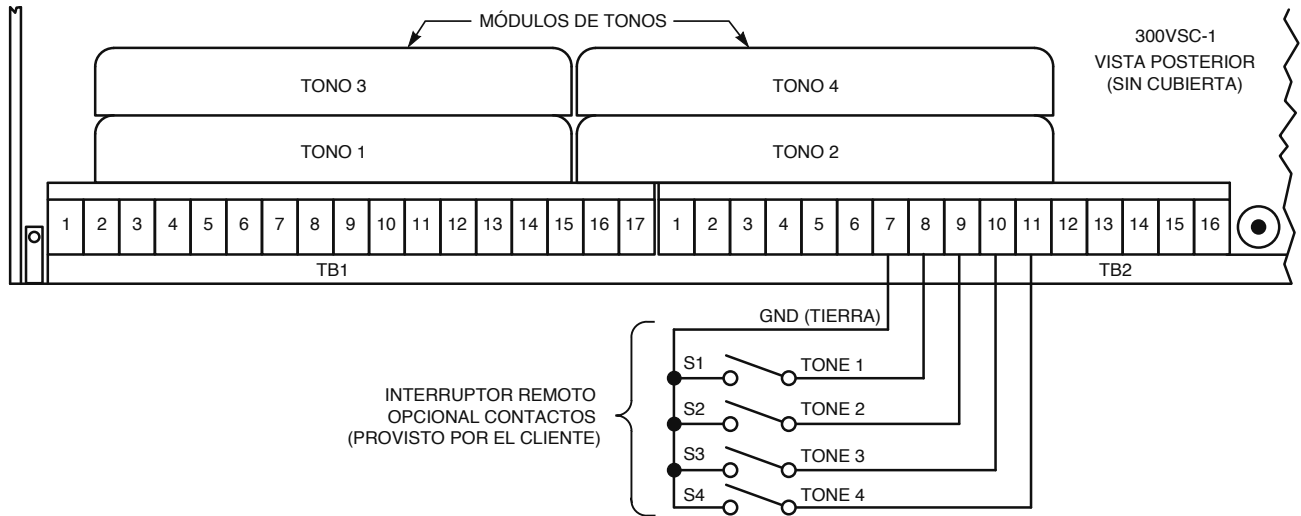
MÓDULOS DE TONOS

300VSC-1
VISTA POSTERIOR
(SIN CUBIERTA)

TONO 3

TONO 4

TONO 1

TONO 2

1 2 3 4 5 6 7 8 9 10 11 12 13 14 15 16 17

1 2 3 4 5 6 7 8 9 10 11 12 13 14 15 16

TB1

TB2

GND (TIERRA)

INTERRUPTOR REMOTO
OPCIONAL CONTACTOS
(PROVISTO POR EL CLIENTE)

S1 TONE 1
S2 TONE 2
S3 TONE 3
S4 TONE 4